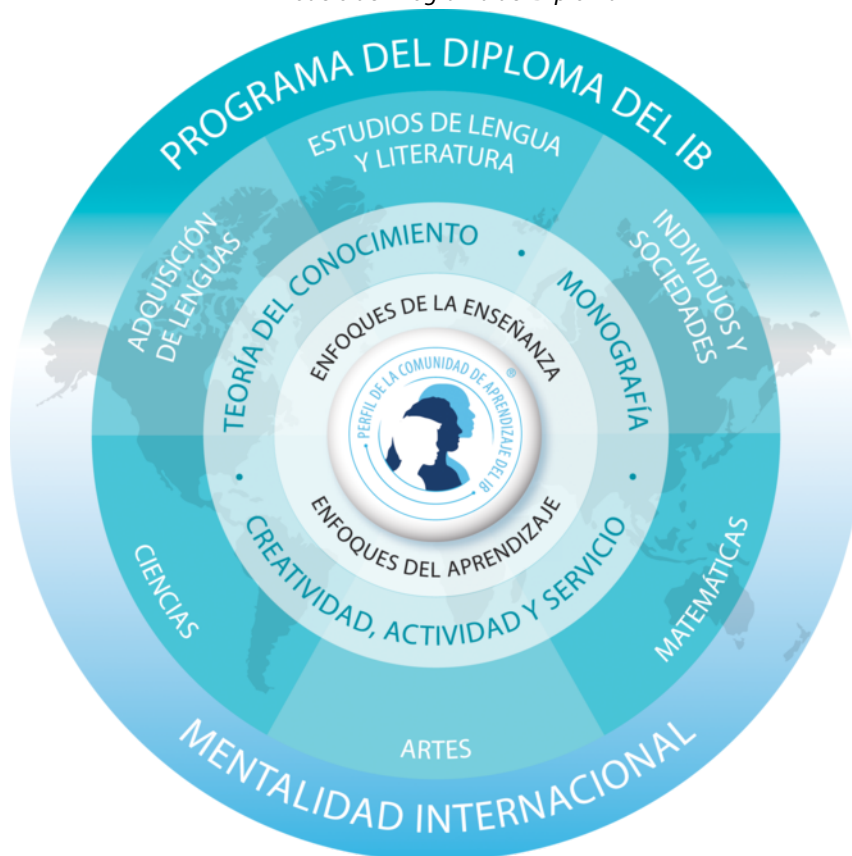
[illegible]

PROGRAMA DEL DIPLOMA DEL IB

ESTUDIOS DE LENGUA Y LITERATURA

ADQUISICIÓN DE LENGUAS

INDIVIDUOS Y SOCIEDADES

TEORÍA DEL CONOCIMIENTO

MONOGRAFÍA

ENFOQUES DE LA ENSEÑANZA

PERFIL DE LA COMUNIDAD DE APRENDIZAJE DEL IB ®

ENFOQUES DEL APRENDIZAJE

CREATIVIDAD, ACTIVIDAD Y SERVICIO

CIENCIAS

MATEMÁTICAS

ARTES

MENTALIDAD INTERNACIONAL